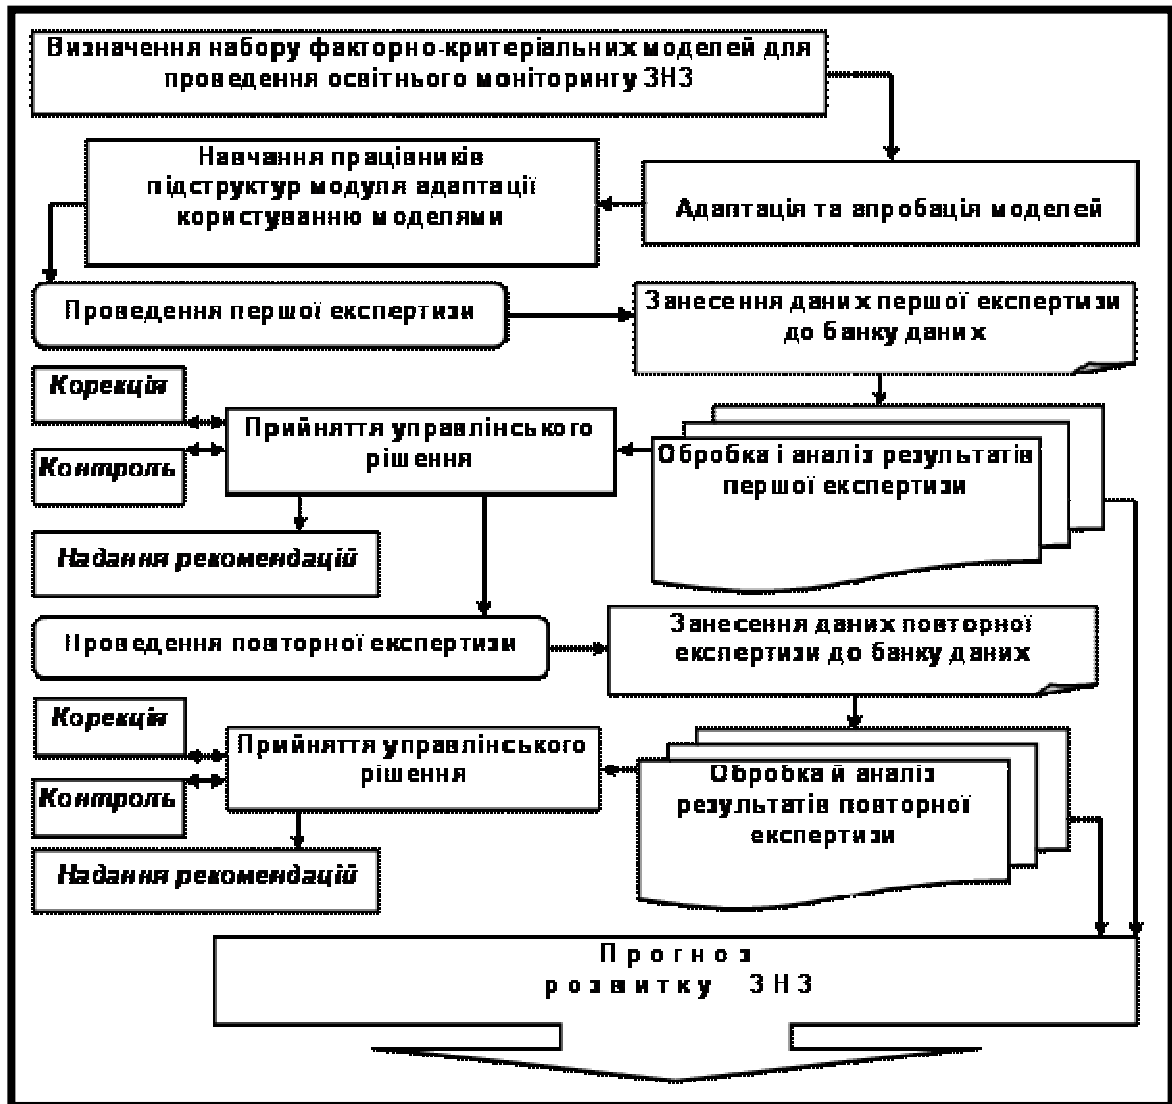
Визначення набору факторно-критеріальних моделей для проведення освітнього моніторингу ЗНЗ

Навчання працівників підструктур модуля адаптації користуванню моделями

Адаптація та апробація моделей

Проведення першої експертизи

Занесення даних першої експертизи до банку даних

Корекція

Контроль

Прийняття управлінського рішення

Обробка і аналіз результатів першої експертизи

Надання рекомендацій

Проведення повторної експертизи

Занесення даних повторної експертизи до банку даних

Корекція

Контроль

Прийняття управлінського рішення

Обробка й аналіз результатів повторної експертизи

Надання рекомендацій

Прогноз розвитку ЗНЗ